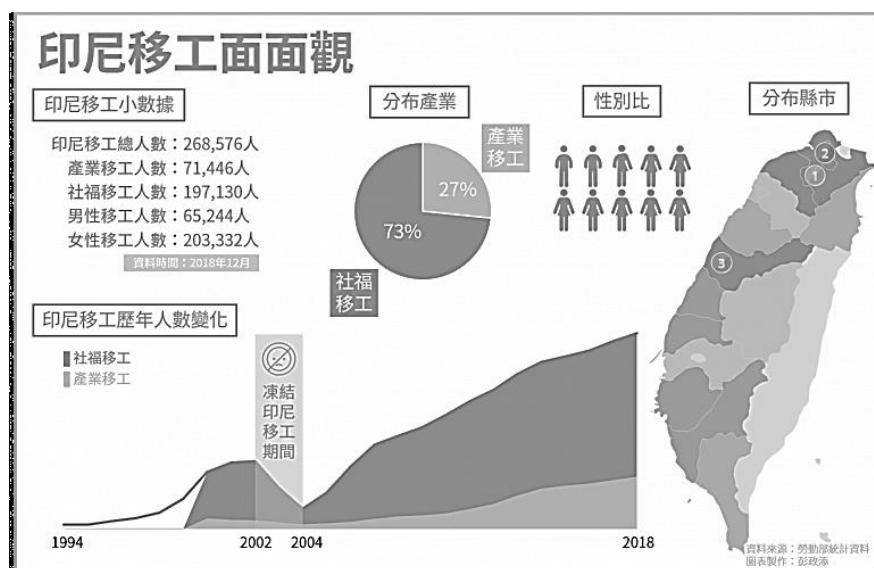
印尼移工面面觀

印尼移工小數據

印尼移工總人數：268,576人
產業移工人數：71,446人
社福移工人數：197,130人
男性移工人數：65,244人
女性移工人數：203,332人
資料時間：2018年12月

分布產業

產業移工
27%
73%
社福移工

性別比

分布縣市

2
1
3

印尼移工歷年人數變化

社福移工
產業移工

凍結印尼移工期間

1994
2002
2004
2018

資料來源：勞動部統計資料
圖表製作：彭政添